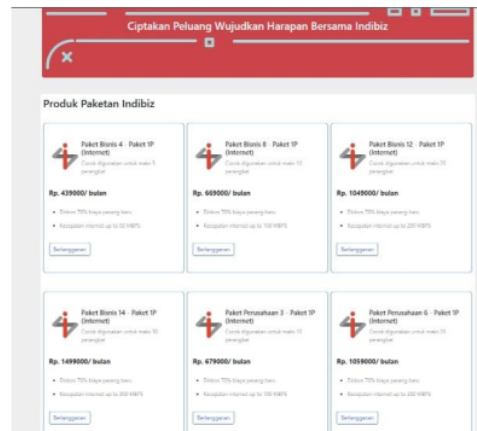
Ciptakan Peluang Wujudkan Harapan Bersama Indibiz

Produk Paketan Indibiz

Paket Bisnis 4 - Paket 1P (Internet)
Cocok digunakan untuk maks 5 perangkat
Rp. 439000/ bulan
Diskon 75% biaya pasang baru
Kecepatan internet up to 50 MBPS
Berlangganan

Paket Bisnis 8 - Paket 1P (Internet)
Cocok digunakan untuk maks 10 perangkat
Rp. 669000/ bulan
Diskon 75% biaya pasang baru
Kecepatan internet up to 100 MBPS
Berlangganan

Paket Bisnis 12 - Paket 1P (Internet)
Cocok digunakan untuk maks 15 perangkat
Rp. 1049000/ bulan
Diskon 75% biaya pasang baru
Kecepatan internet up to 200 MBPS
Berlangganan

Paket Bisnis 14 - Paket 1P (Internet)
Cocok digunakan untuk maks 30 perangkat
Rp. 1499000/ bulan
Diskon 75% biaya pasang baru
Kecepatan internet up to 300 MBPS
Berlangganan

Paket Perusahaan 3 - Paket 1P (Internet)
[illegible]
Rp. 679000/ bulan
Diskon 75% biaya pasang baru
Kecepatan internet up to 100 MBPS
Berlangganan

Paket Perusahaan 6 - Paket 1P (Internet)
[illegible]
Rp. 1059000/ bulan
Diskon 75% biaya pasang baru
Kecepatan internet up to 200 MBPS
Berlangganan